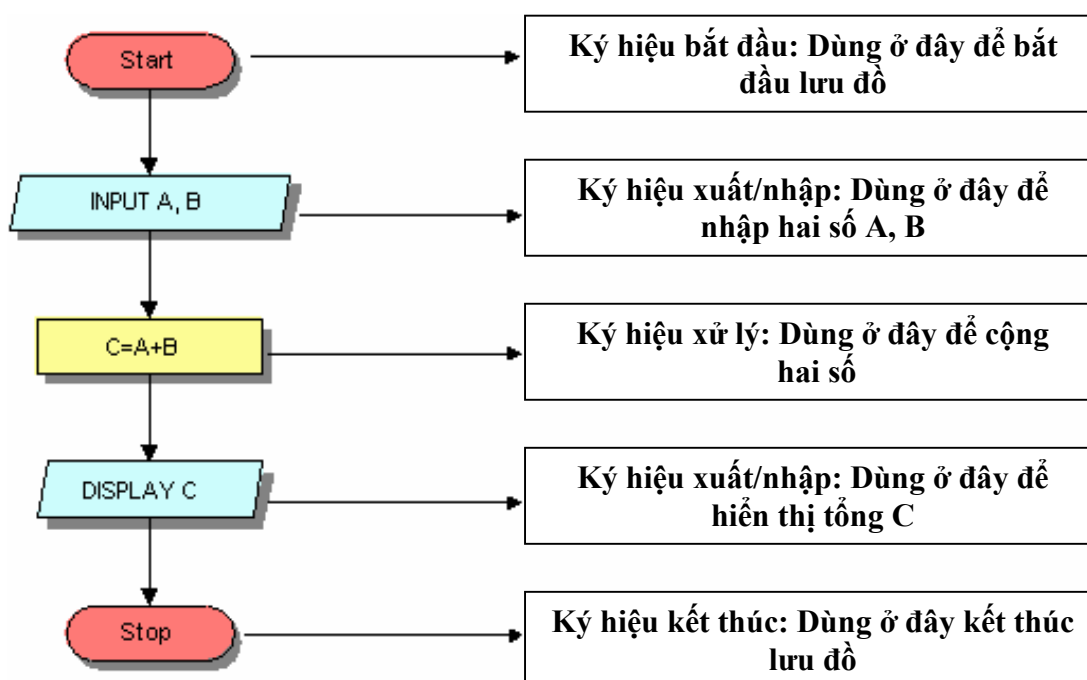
Start

Ký hiệu bắt đầu: Dùng ở đây để bắt đầu lưu đồ

INPUT A, B

Ký hiệu xuất/nhập: Dùng ở đây để nhập hai số A, B

C=A+B

Ký hiệu xử lý: Dùng ở đây để cộng hai số

DISPLAY C

Ký hiệu xuất/nhập: Dùng ở đây để hiển thị tổng C

Stop

Ký hiệu kết thúc: Dùng ở đây kết thúc lưu đồ